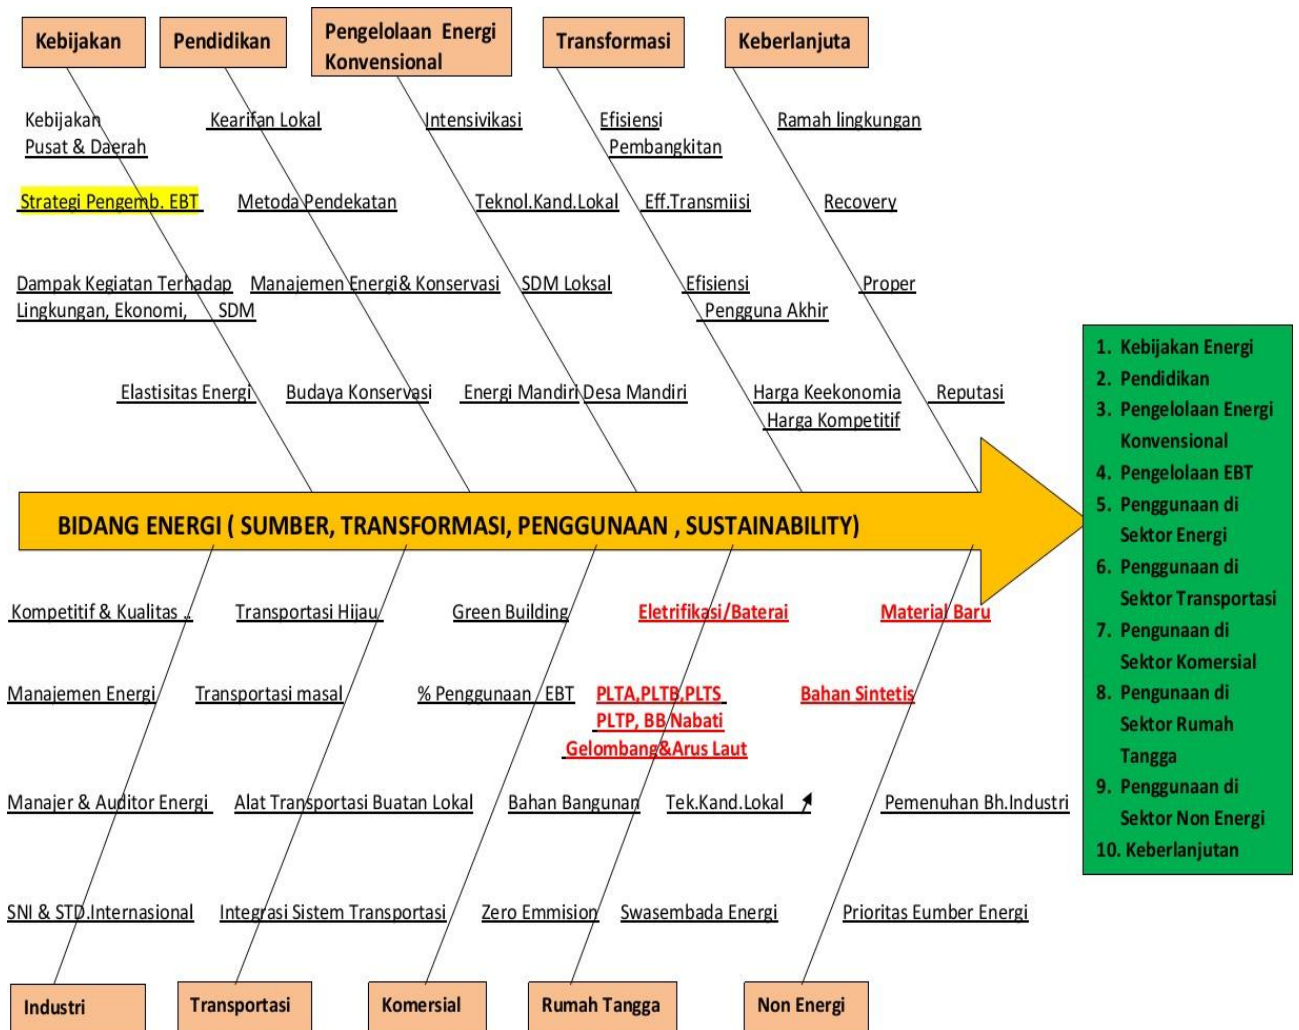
Kebijakan

Pendidikan

Pengelolaan Energi Konvensional

Transformasi

Keberlanjuta

Kebijakan Pusat & Daerah

Kearifan Lokal

Intensivikasi

Efisiensi Pembangkitan

Ramah lingkungan

Strategi Pengemb. EBT

Metoda Pendekatan

Teknol.Kand.Lokal

Eff.Transmiisi

Recovery

Dampak Kegiatan Terhadap Lingkungan, Ekonomi, SDM

Manajemen Energi& Konservasi

SDM Loksal

Efisiensi Pengguna Akhir

Proper

Elastisitas Energi

Budaya Konservasi

Energi Mandiri Desa Mandiri

Harga Keekonomia Harga Kompetitif

Reputasi

BIDANG ENERGI ( SUMBER, TRANSFORMASI, PENGGUNAAN , SUSTAINABILITY)

1. Kebijakan Energi
2. Pendidikan
3. Pengelolaan Energi Konvensional
4. Pengelolaan EBT
5. Penggunaan di Sektor Energi
6. Penggunaan di Sektor Transportasi
7. Pengunaan di Sektor Komersial
8. Pengunaan di Sektor Rumah Tangga
9. Penggunaan di Sektor Non Energi
10. Keberlanjutan

Kompetitif & Kualitas

Transportasi Hijau

Green Building

Eletrifikasi/Baterai

Material Baru

Manajemen Energi

Transportasi masal

% Penggunaan EBT

PLTA,PLTB,PLTS PLTP, BB Nabati Gelombang&Arus Laut

Bahan Sintetis

Manajer & Auditor Energi

Alat Transportasi Buatan Lokal

Bahan Bangunan

Tek.Kand.Lokal

Pemenuhan Bh.Industri

SNI & STD.Internasional

Integrasi Sistem Transportasi

Zero Emmision

Swasembada Energi

Prioritas Eumber Energi

Industri

Transportasi

Komersial

Rumah Tangga

Non Energi